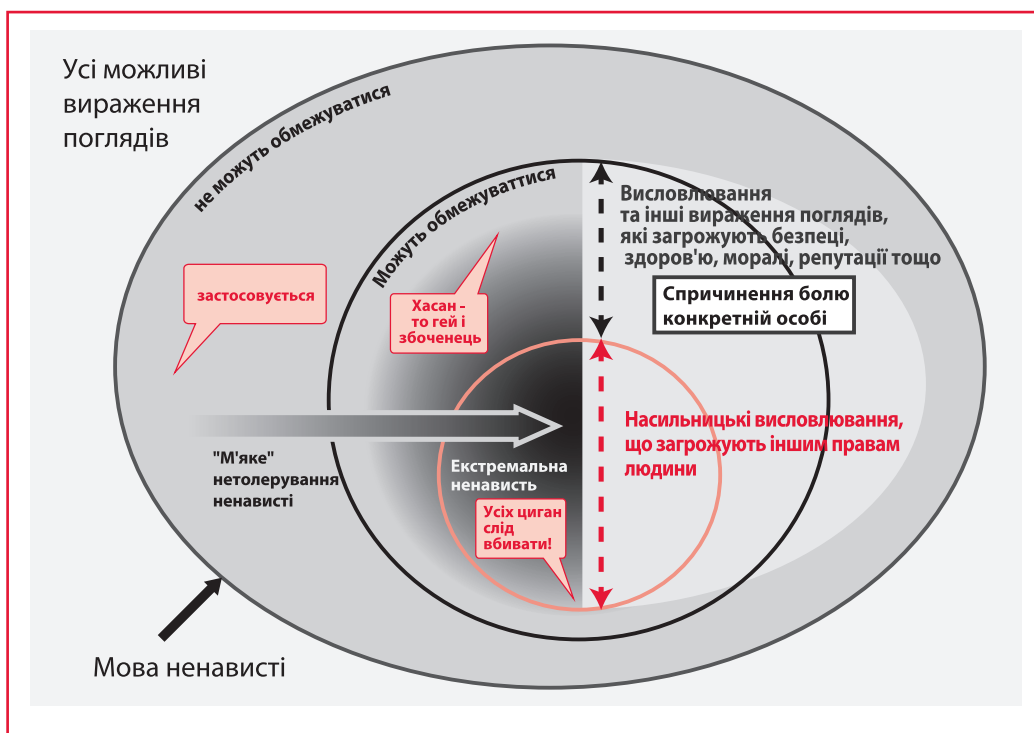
Усі можливі вираження поглядів

не можуть обмежуватися

Можуть обмежуваттися

Висловлювання та інші вираження поглядів, які загрожують безпеці, здоров'ю, моралі, репутації тощо

Спричинення болю конкретній особі

застосовується

Хасан - то гей і збоченець

Насильницькі висловлювання, що загрожують іншим правам людини

"М'яке" нетолерування ненависті

Екстремальна ненависть

Усіх циган слід вбивати!

Мова ненависті